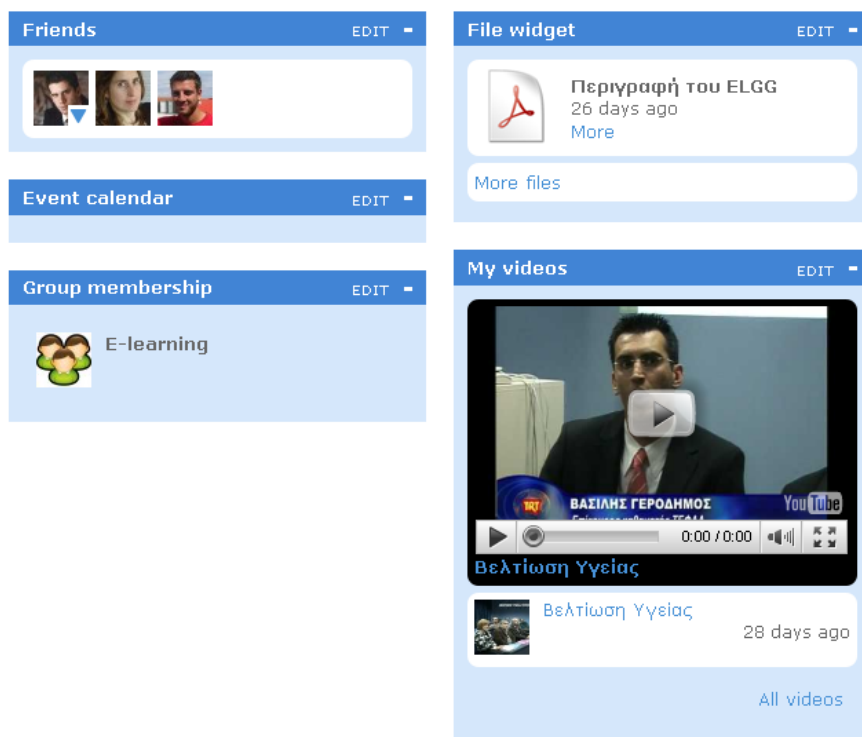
Friends EDIT -

Event calendar EDIT -

Group membership EDIT -

E-learning

File widget EDIT -

Περιγραφή του ELGG
26 days ago
More

More files

My videos EDIT -

ΒΑΣΙΛΗΣ ΓΕΡΟΔΗΜΟΣ
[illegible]

YouTube

0:00 / 0:00

Βελτίωση Υγείας

Βελτίωση Υγείας
28 days ago

All videos